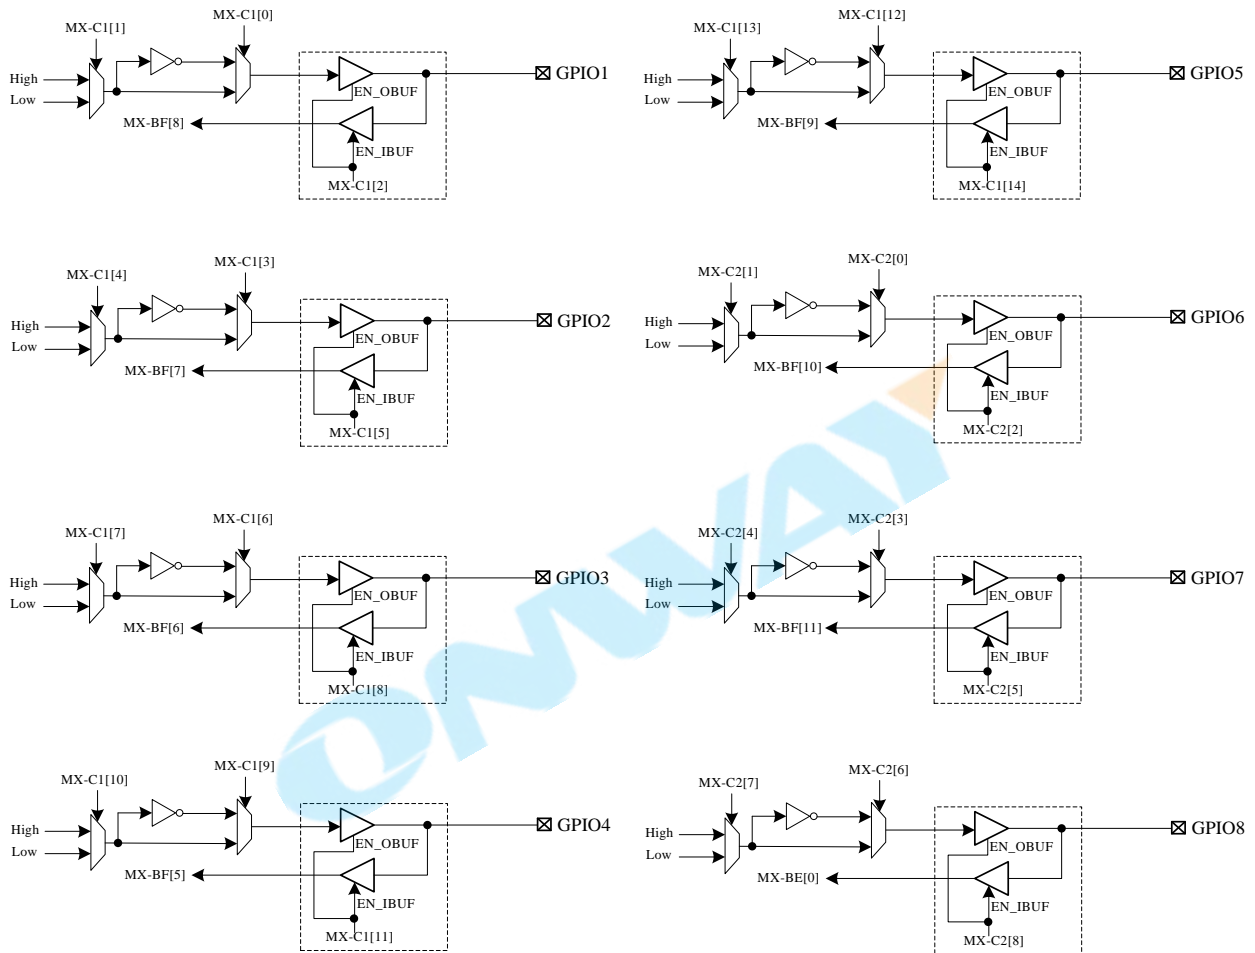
MX-C1[1]
MX-C1[0]
High
Low
EN_OBUF
GPIO1
MX-BF[8]
EN_IBUF
MX-C1[2]

MX-C1[13]
MX-C1[12]
High
Low
EN_OBUF
GPIO5
MX-BF[9]
EN_IBUF
MX-C1[14]

MX-C1[4]
MX-C1[3]
High
Low
EN_OBUF
GPIO2
MX-BF[7]
EN_IBUF
MX-C1[5]

MX-C2[1]
MX-C2[0]
High
Low
EN_OBUF
GPIO6
MX-BF[10]
EN_IBUF
MX-C2[2]

MX-C1[7]
MX-C1[6]
High
Low
EN_OBUF
GPIO3
MX-BF[6]
EN_IBUF
MX-C1[8]

MX-C2[4]
MX-C2[3]
High
Low
EN_OBUF
GPIO7
MX-BF[11]
EN_IBUF
MX-C2[5]

MX-C1[10]
MX-C1[9]
High
Low
EN_OBUF
GPIO4
MX-BF[5]
EN_IBUF
MX-C1[11]

MX-C2[7]
MX-C2[6]
High
Low
EN_OBUF
GPIO8
MX-BE[0]
EN_IBUF
MX-C2[8]

OMWAY